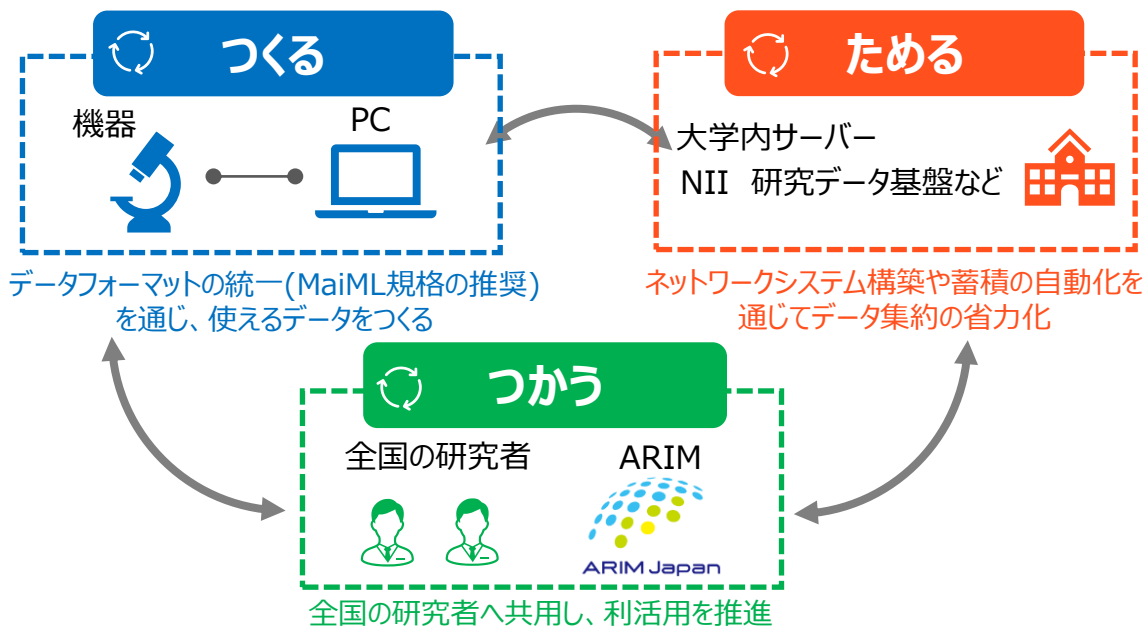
つくる

機器

PC

データフォーマットの統一(MaiML規格の推奨)を通じ、使えるデータをつくる

ためる

大学内サーバー

NII 研究データ基盤など

ネットワークシステム構築や蓄積の自動化を通じてデータ集約の省力化

つかう

全国の研究者

ARIM

ARIM Japan

全国の研究者へ共用し、利活用を推進